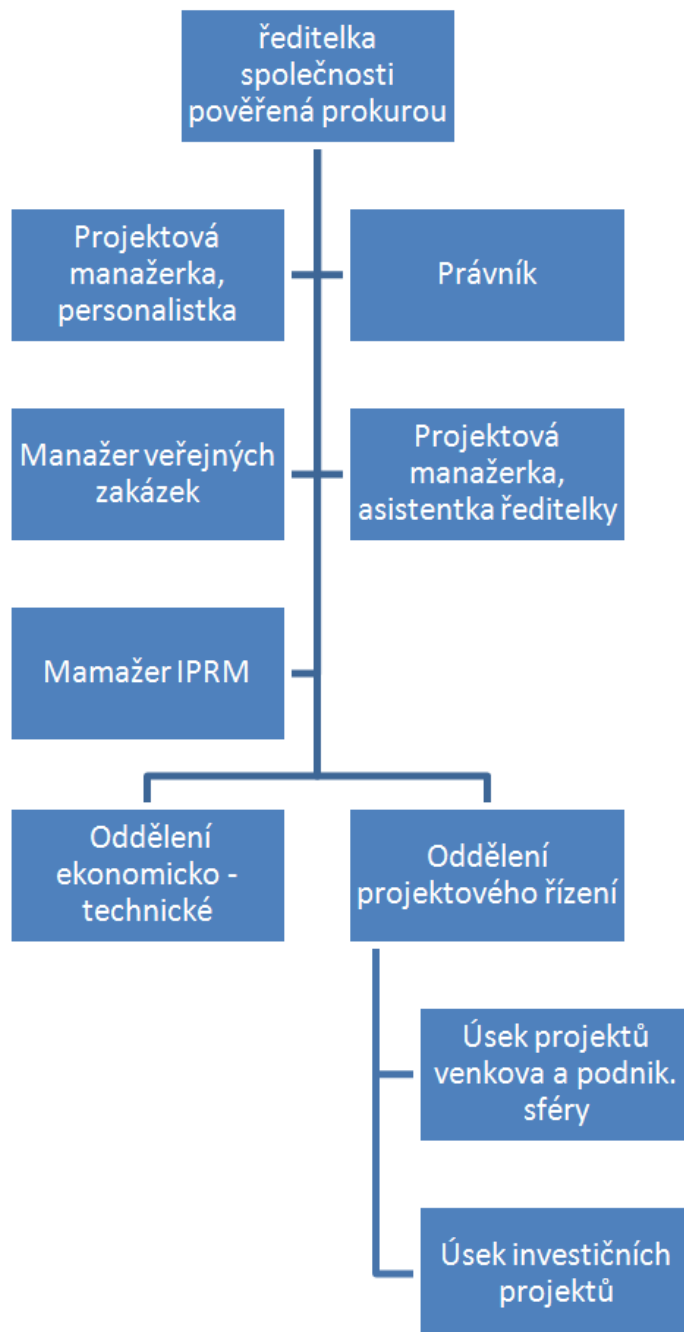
ředitelka společnosti pověřená prokurou

Projektová manažerka, personalistka

Právník

Manažer veřejných zakázek

Projektová manažerka, asistentka ředitelky

Mamažer IPRM

Oddělení ekonomicko - technické

Oddělení projektového řízení

Úsek projektů venkova a podnik. sféry

Úsek investičních projektů